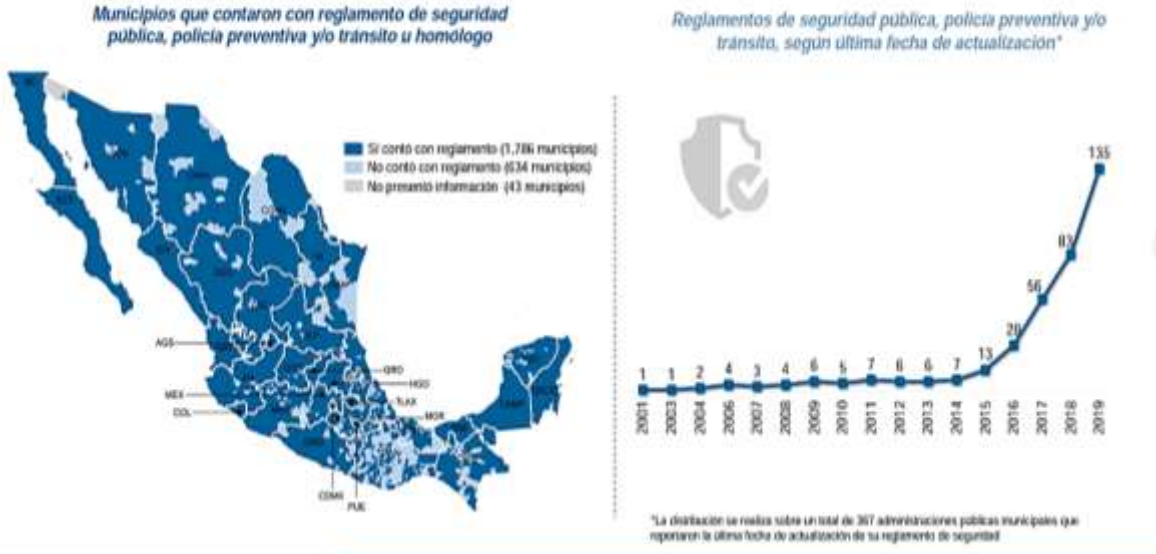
Municipios que contaron con reglamento de seguridad pública, policía preventiva y/o tránsito u homólogo

Sí contó con reglamento (1,786 municipios)
No contó con reglamento (634 municipios)
No presentó información (43 municipios)

AGS
MEX
COL
QRO
HGO
TLAX
MOR
CDMX
PUE

Reglamentos de seguridad pública, policía preventiva y/o tránsito, según última fecha de actualización*

| 2001 | 2003 | 2004 | 2006 | 2007 | 2008 | 2009 | 2010 | 2011 | 2012 | 2013 | 2014 | 2015 | 2016 | 2017 | 2018 | 2019 |
|---|---|---|---|---|---|---|---|---|---|---|---|---|---|---|---|---|
| 1 | 1 | 2 | 4 | 3 | 4 | 6 | 5 | 7 | 6 | 6 | 7 | 13 | 29 | 56 | 83 | 135 |

*La distribución se realiza sobre un total de 367 administraciones públicas municipales que reportaron la última fecha de actualización de su reglamento de seguridad